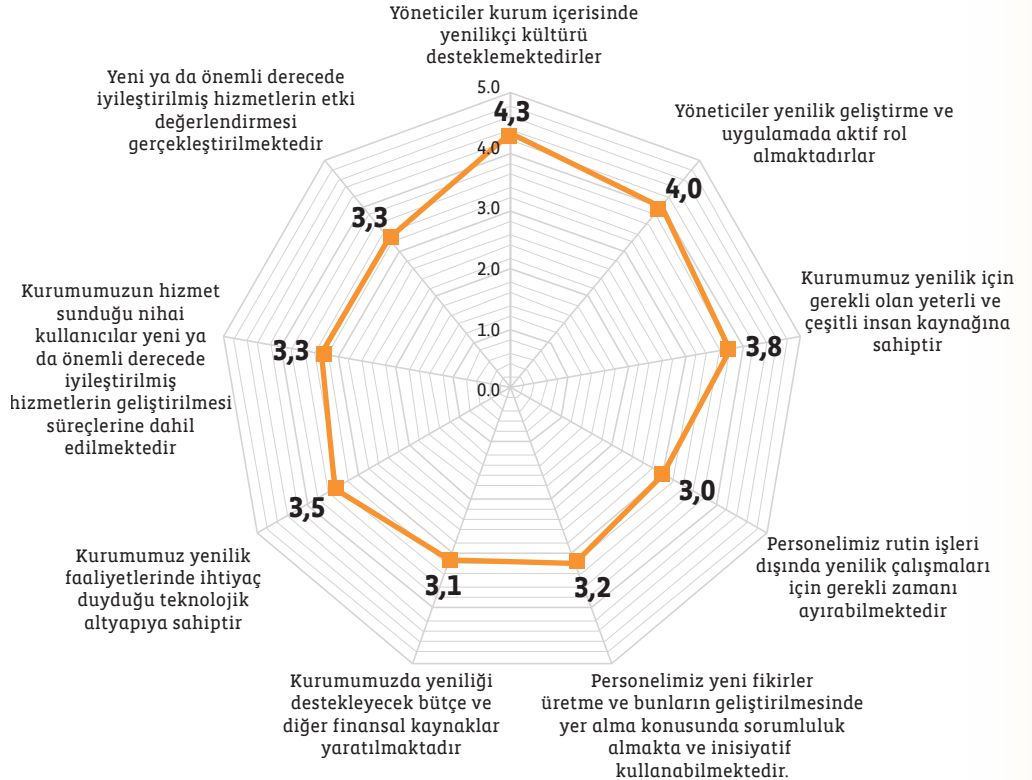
Yöneticiler kurum içerisinde yenilikçi kültürü desteklemektedirler

Yöneticiler yenilik geliştirme ve uygulamada aktif rol almaktadırlar

Kurumumuz yenilik için gerekli olan yeterli ve çeşitli insan kaynağına sahiptir

Personelimiz rutin işleri dışında yenilik çalışmaları için gerekli zamanı ayırabilmektedir

Personelimiz yeni fikirler üretme ve bunların geliştirilmesinde yer alma konusunda sorumluluk almakta ve inisiyatif kullanabilmektedir.

Kurumumuzda yeniliği destekleyecek bütçe ve diğer finansal kaynaklar yaratılmaktadır

Kurumumuz yenilik faaliyetlerinde ihtiyaç duyduğu teknolojik altyapıya sahiptir

Kurumumuzun hizmet sunduğu nihai kullanıcılar yeni ya da önemli derecede iyileştirilmiş hizmetlerin geliştirilmesi süreçlerine dahil edilmektedir

Yeni ya da önemli derecede iyileştirilmiş hizmetlerin etki değerlendirmesi gerçekleştirilmektedir

5.0
4.0
3.0
2.0
1.0
0.0

4,3
4,0
3,8
3,0
3,2
3,1
3,5
3,3
3,3